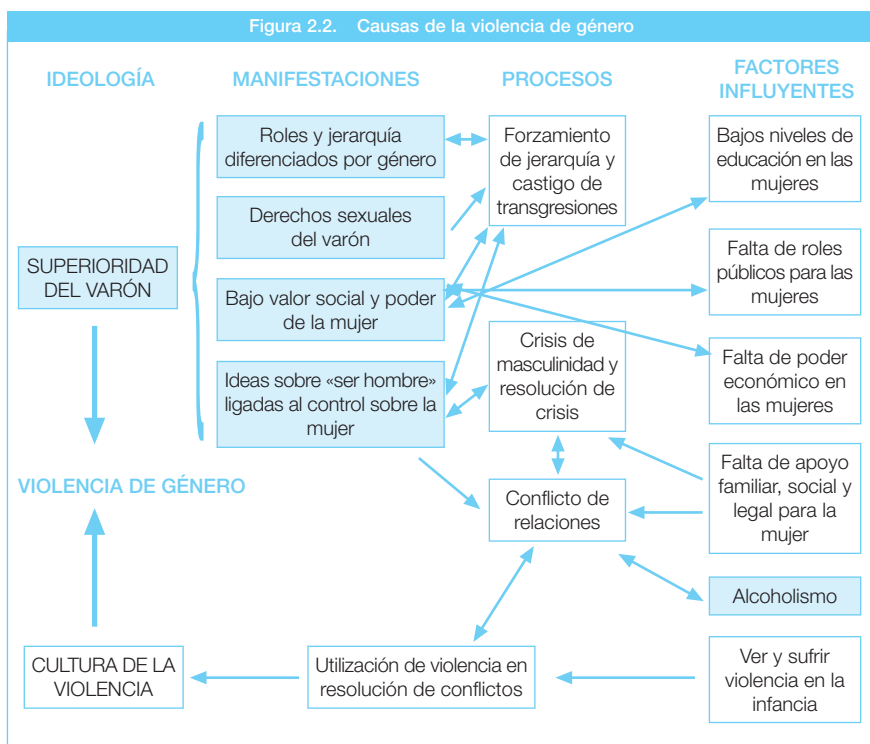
Figura 2.2. Causas de la violencia de género

IDEOLOGÍA

MANIFESTACIONES

PROCESOS

FACTORES INFLUYENTES

Roles y jerarquía diferenciados por género

Forzamiento de jerarquía y castigo de transgresiones

Bajos niveles de educación en las mujeres

Derechos sexuales del varón

SUPERIORIDAD DEL VARÓN

Falta de roles públicos para las mujeres

Bajo valor social y poder de la mujer

Crisis de masculinidad y resolución de crisis

Falta de poder económico en las mujeres

Ideas sobre «ser hombre» ligadas al control sobre la mujer

Falta de apoyo familiar, social y legal para la mujer

VIOLENCIA DE GÉNERO

Conflicto de relaciones

Alcoholismo

CULTURA DE LA VIOLENCIA

Utilización de violencia en resolución de conflictos

Ver y sufrir violencia en la infancia